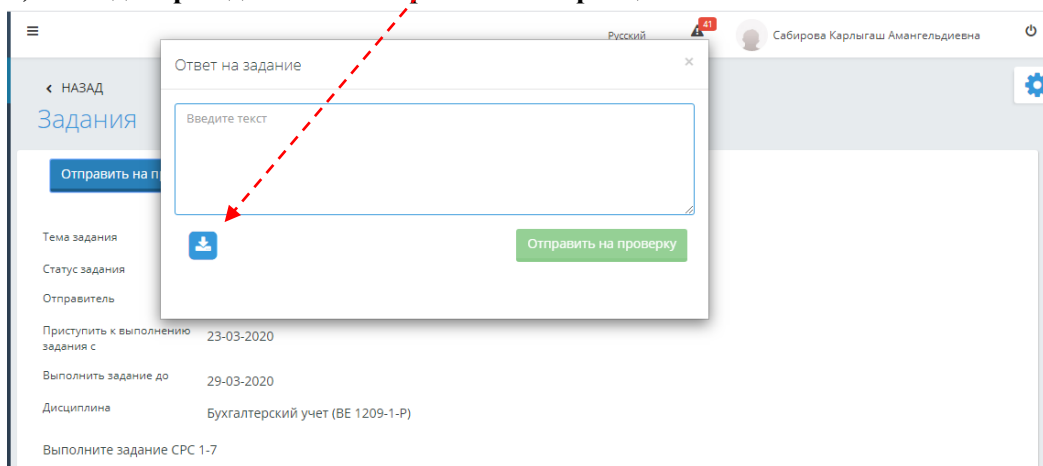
Русский 41 Сабирова Карлыгаш Амангельдиевна

‹ НАЗАД

Задания

Отправить на п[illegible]

Ответ на задание ×

Введите текст

Отправить на проверку

Тема задания

Статус задания

Отправитель

Приступить к выполнению задания с 23-03-2020

Выполнить задание до 29-03-2020

Дисциплина Бухгалтерский учет (BE 1209-1-P)

Выполните задание СРС 1-7